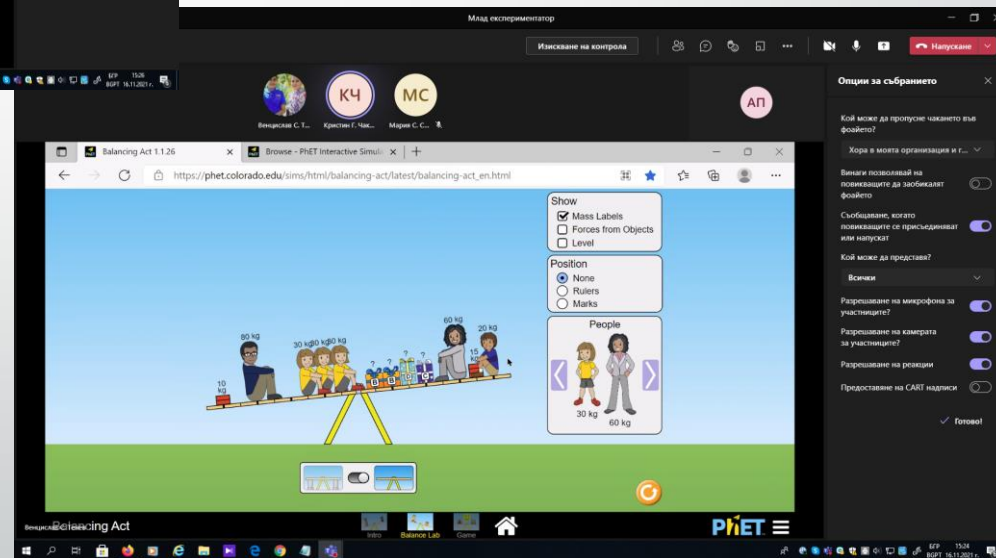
Млад експериментатор

Изискване на контрола

Напускане

БГР 15:26 BGPT 16.11.2021 г.

КЧ МС АП

Венцислав С. Т... Кристин Г. Чак... Мария С. С...

Опции за събранието

Кой може да пропусне чакането във фоайето?

Хора в моята организация и г...

Винаги позволявай на повиканите да заобикалят фоайето

Съобщаване, когато повиканите се присъединяват или напускат

Кой може да представя?

Всички

Разрешаване на микрофона за участниците?

Разрешаване на камерата за участниците?

Разрешаване на реакции

Предоставяне на CART надписи

Готово!

Balancing Act 1.1.26

Browse - PhET Interactive Simula

https://phet.colorado.edu/sims/html/balancing-act/latest/balancing-act_en.html

Show
Mass Labels
Forces from Objects
Level

Position
None
Rulers
Marks

People

30 kg
60 kg

80 kg
30 kg 30 kg 30 kg
60 kg
20 kg
15 kg
10 kg
? ? ? ?
A B C D E

Balancing Act

Венцислав С. Тодоров

Intro Balance Lab Game

PhET

БГР 15:24 BGPT 16.11.2021 г.